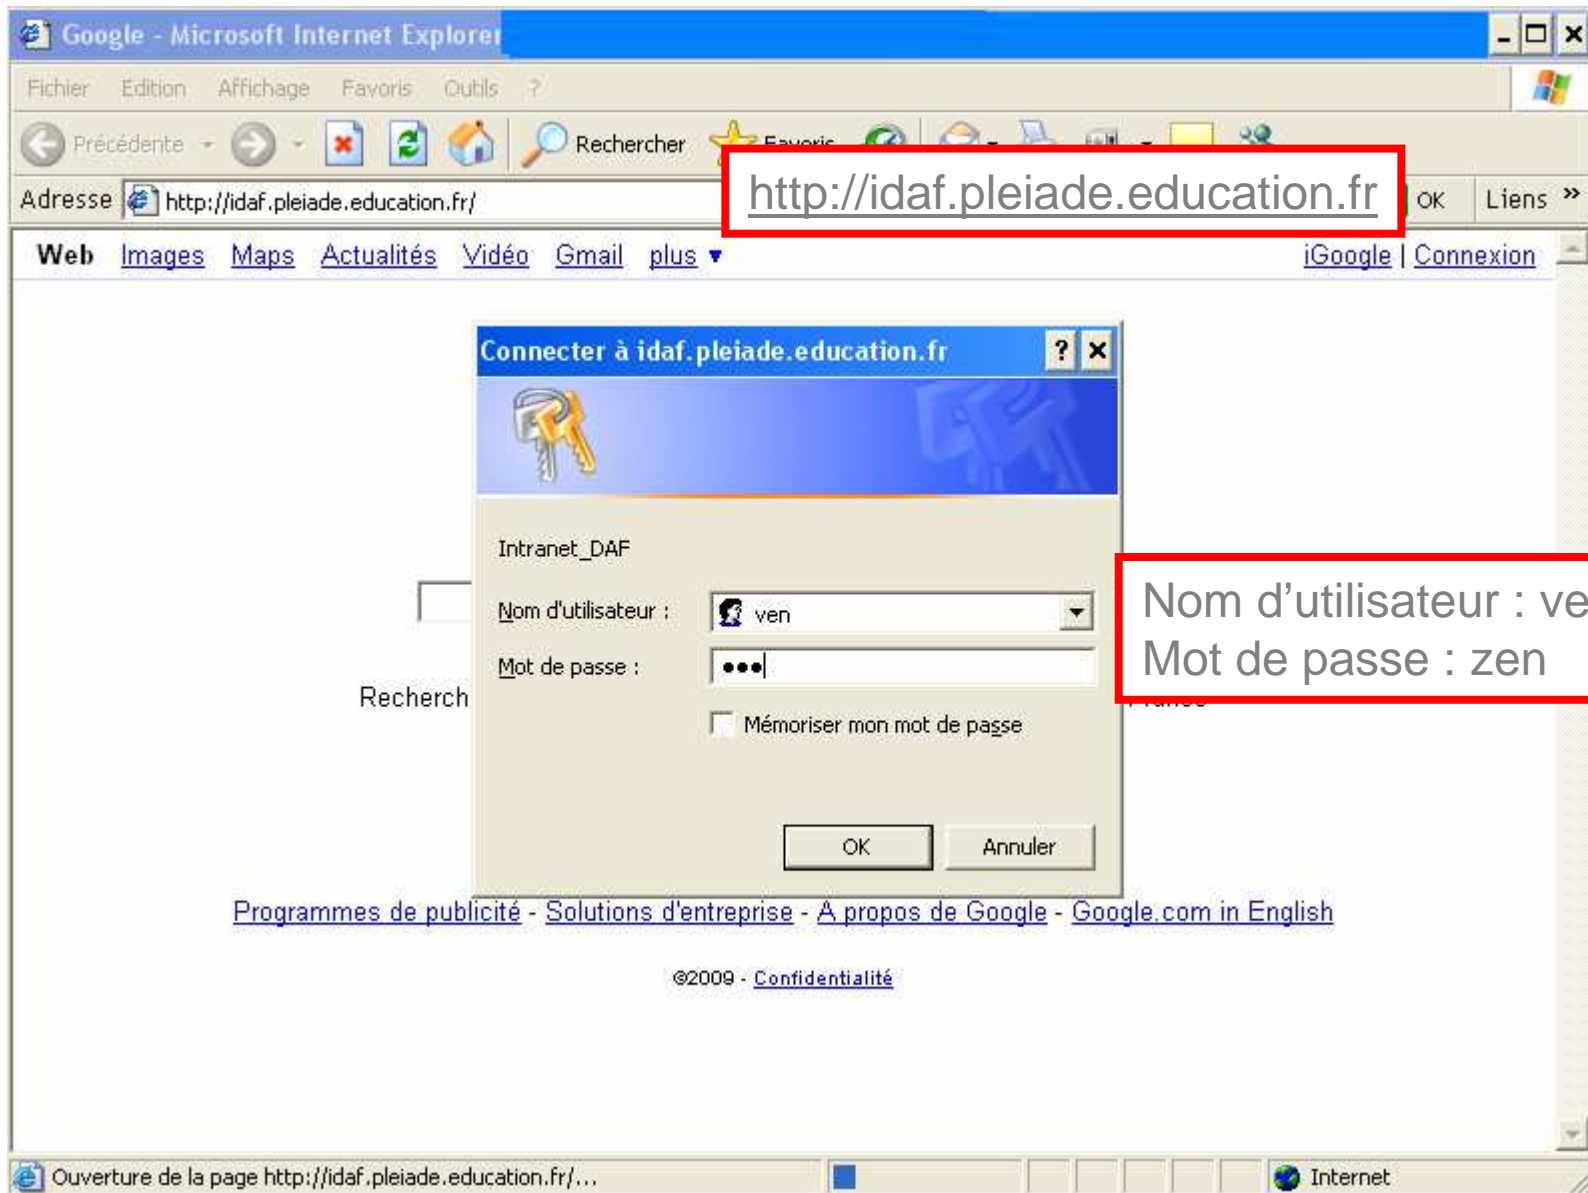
Google - Microsoft Internet Explorer

Fichier Edition Affichage Favoris Outils ?

Précédente Rechercher Favoris

Adresse http://idaf.pleiade.education.fr/

http://idaf.pleiade.education.fr

OK Liens »

Web Images Maps Actualités Vidéo Gmail plus ▾

iGoogle | Connexion

Connecter à idaf.pleiade.education.fr

Intranet_DAF

Nom d'utilisateur : ven

Mot de passe : •••

Mémoriser mon mot de passe

OK Annuler

Nom d'utilisateur : ve
Mot de passe : zen

Recherch

Programmes de publicité - Solutions d'entreprise - A propos de Google - Google.com in English

©2009 - Confidentialité

Ouverture de la page http://idaf.pleiade.education.fr/...

Internet